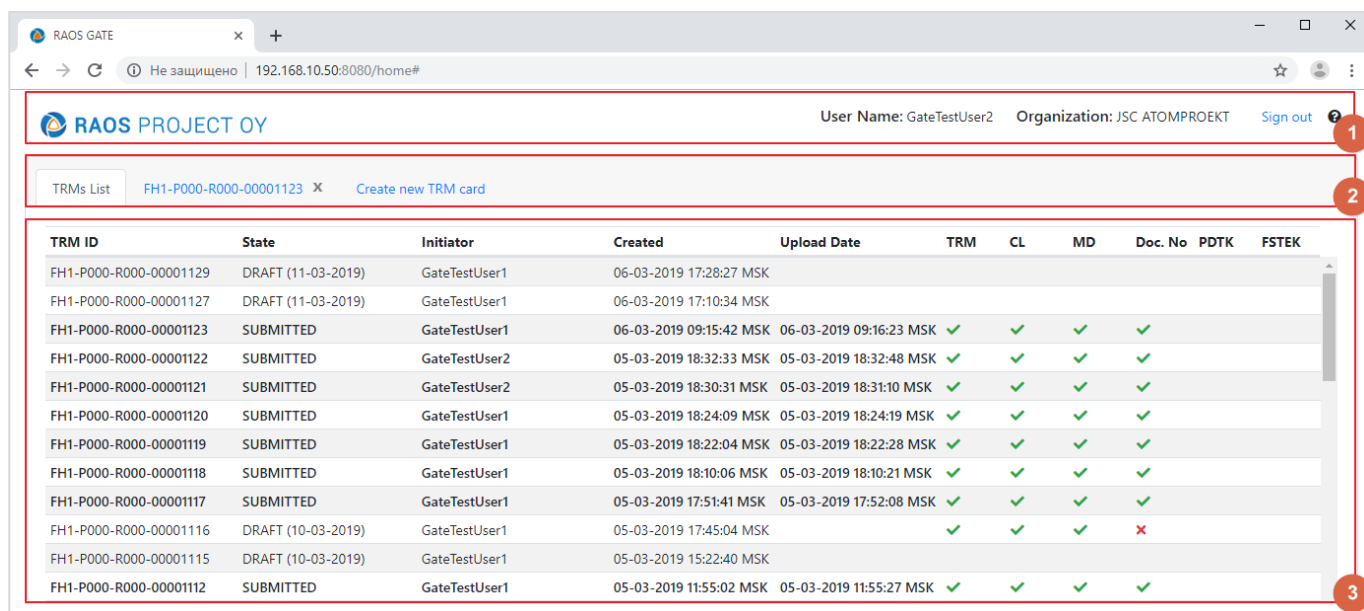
RAOS GATE ×
+

Не защищено | 192.168.10.50:8080/home#

RAOS PROJECT OY

User Name: GateTestUser2 Organization: JSC ATOMPROEKT Sign out

1

TRMs List FH1-P000-R000-00001123 × Create new TRM card

2

| TRM ID | State | Initiator | Created | Upload Date | TRM | CL | MD | Doc. No | PDTK | FSTEK |
|---|---|---|---|---|---|---|---|---|---|---|
| FH1-P000-R000-00001129 | DRAFT (11-03-2019) | GateTestUser1 | 06-03-2019 17:28:27 MSK | | | | | | | |
| FH1-P000-R000-00001127 | DRAFT (11-03-2019) | GateTestUser1 | 06-03-2019 17:10:34 MSK | | | | | | | |
| FH1-P000-R000-00001123 | SUBMITTED | GateTestUser1 | 06-03-2019 09:15:42 MSK | 06-03-2019 09:16:23 MSK | ✓ | ✓ | ✓ | ✓ | | |
| FH1-P000-R000-00001122 | SUBMITTED | GateTestUser2 | 05-03-2019 18:32:33 MSK | 05-03-2019 18:32:48 MSK | ✓ | ✓ | ✓ | ✓ | | |
| FH1-P000-R000-00001121 | SUBMITTED | GateTestUser2 | 05-03-2019 18:30:31 MSK | 05-03-2019 18:31:10 MSK | ✓ | ✓ | ✓ | ✓ | | |
| FH1-P000-R000-00001120 | SUBMITTED | GateTestUser1 | 05-03-2019 18:24:09 MSK | 05-03-2019 18:24:19 MSK | ✓ | ✓ | ✓ | ✓ | | |
| FH1-P000-R000-00001119 | SUBMITTED | GateTestUser1 | 05-03-2019 18:22:04 MSK | 05-03-2019 18:22:28 MSK | ✓ | ✓ | ✓ | ✓ | | |
| FH1-P000-R000-00001118 | SUBMITTED | GateTestUser1 | 05-03-2019 18:10:06 MSK | 05-03-2019 18:10:21 MSK | ✓ | ✓ | ✓ | ✓ | | |
| FH1-P000-R000-00001117 | SUBMITTED | GateTestUser1 | 05-03-2019 17:51:41 MSK | 05-03-2019 17:52:08 MSK | ✓ | ✓ | ✓ | ✓ | | |
| FH1-P000-R000-00001116 | DRAFT (10-03-2019) | GateTestUser1 | 05-03-2019 17:45:04 MSK | | ✓ | ✓ | ✓ | × | | |
| FH1-P000-R000-00001115 | DRAFT (10-03-2019) | GateTestUser1 | 05-03-2019 15:22:40 MSK | | | | | | | |
| FH1-P000-R000-00001112 | SUBMITTED | GateTestUser1 | 05-03-2019 11:55:02 MSK | 05-03-2019 11:55:27 MSK | ✓ | ✓ | ✓ | ✓ | | |

3